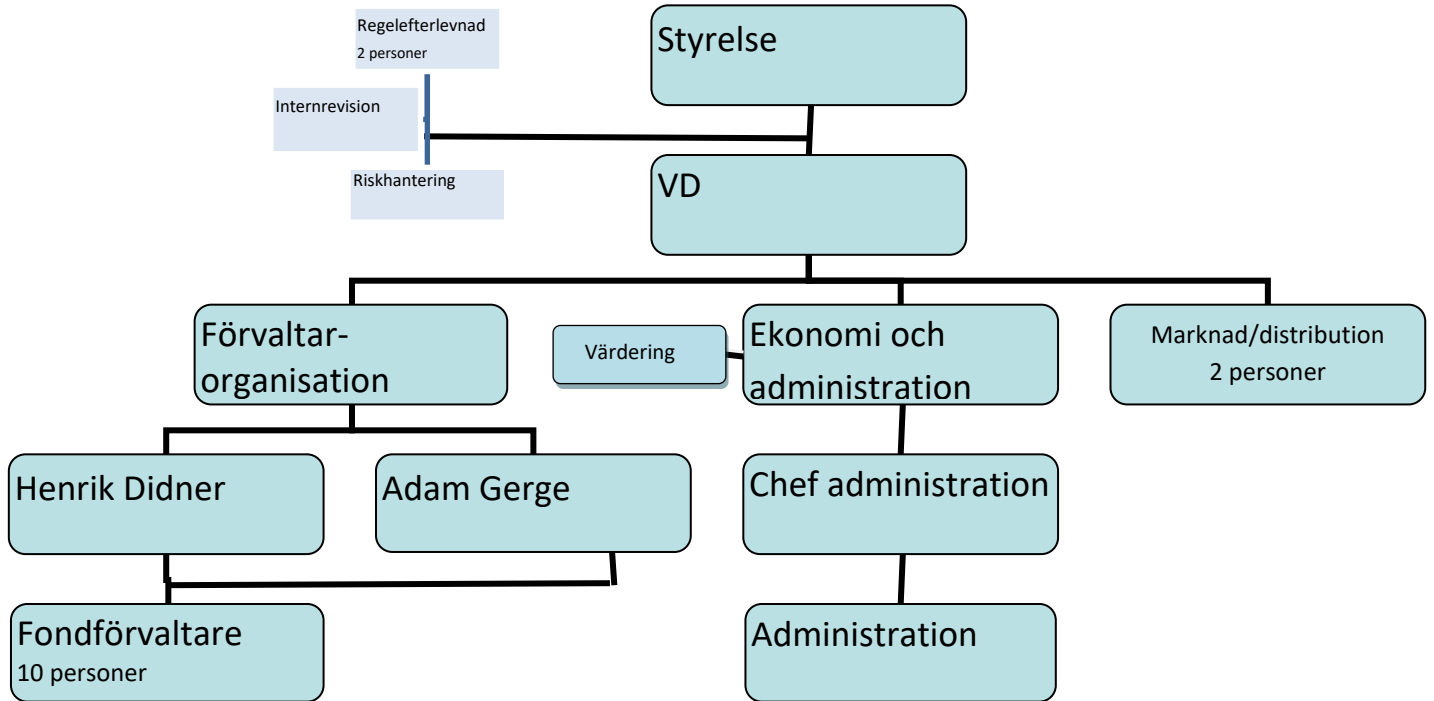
Regelefterlevnad
2 personer

Styrelse

Internrevision

Riskhantering

VD

Förvaltarorganisation

Värdering

Ekonomi och administration

Marknad/distribution
2 personer

Henrik Didner

Adam Gerge

Chef administration

Fondförvaltare
10 personer

Administration